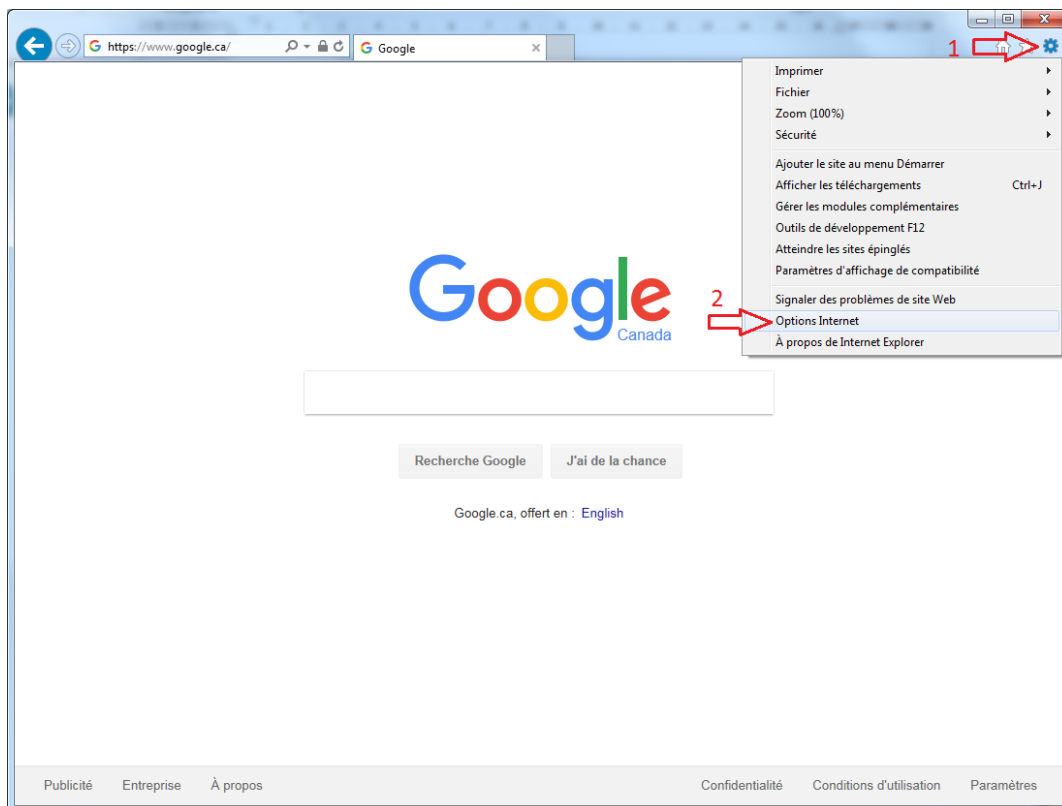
https://www.google.ca/

Google

1

Imprimer
Fichier
Zoom (100%)
Sécurité

Ajouter le site au menu Démarrer
Afficher les téléchargements Ctrl+J
Gérer les modules complémentaires
Outils de développement F12
Atteindre les sites épinglés
Paramètres d'affichage de compatibilité

Signaler des problèmes de site Web
2
Options Internet
À propos de Internet Explorer

Google
Canada

Recherche Google
J'ai de la chance

Google.ca, offert en : English

Publicité Entreprise À propos
Confidentialité Conditions d'utilisation Paramètres